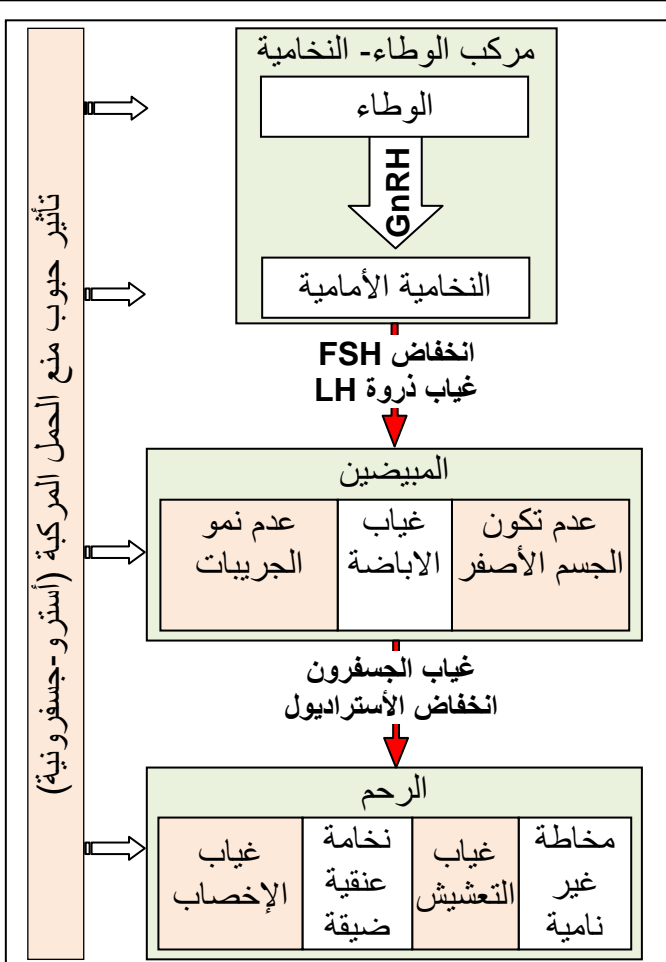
تأثير حبوب منع الحمل المركبة (أسترو-جسفرونية)

مركب الوطاء- النخامية

الوطاء

GnRH

النخامية الأمامية

انخفاض FSH
غياب ذروة LH

المبيضين

| عدم تكون الجسم الأصفر | غياب الاباضة | عدم نمو الجريبات |
|---|---|---|

غياب الجسفرون
انخفاض الأستراديول

الرحم

| مخاطة غير نامية | غياب التعشيش | نخامة عنقية ضيقة | غياب الإخصاب |
|---|---|---|---|